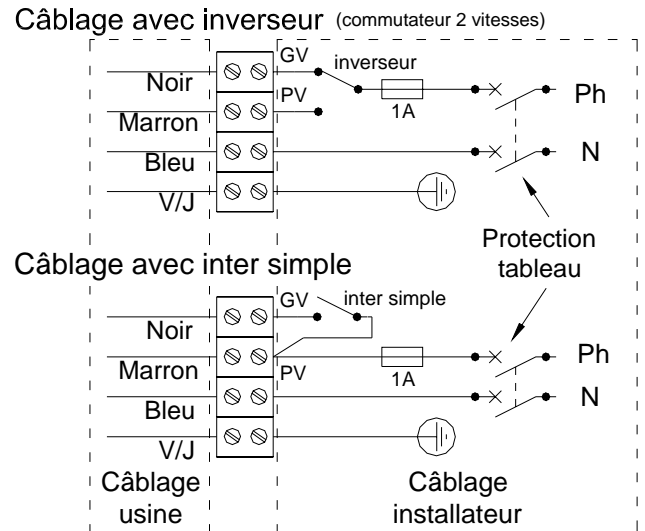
Câblage avec inverseur (commutateur 2 vitesses)

GV
inverseur
Noir
PV
1A
Ph
Marron
Bleu
N
V/J

Protection tableau

Câblage avec inter simple

GV
inter simple
Noir
Marron
PV
1A
Ph
Bleu
N
V/J

Câblage usine

Câblage installateur